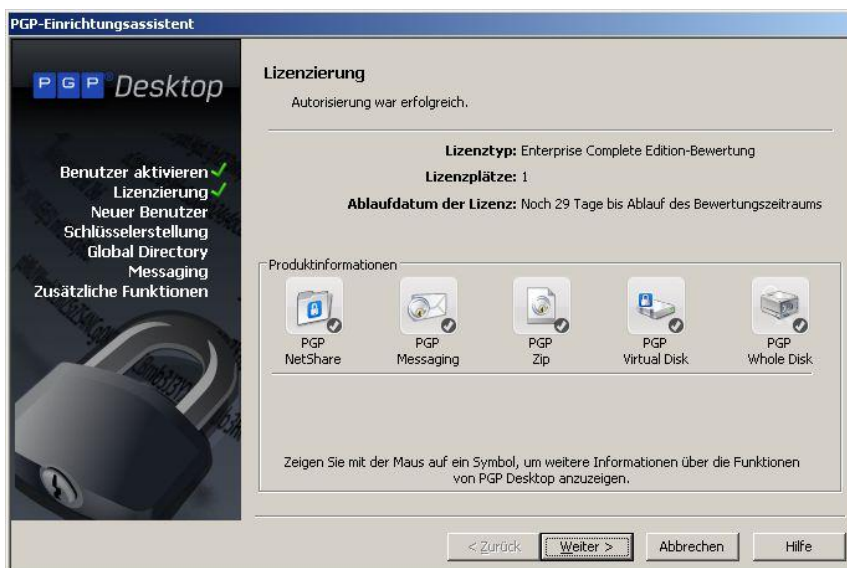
PGP-Einrichtungsassistent

PGP Desktop

Benutzer aktivieren
Lizenzierung
Neuer Benutzer
Schlüsselerstellung
Global Directory
Messaging
Zusätzliche Funktionen

Lizenzierung
Autorisierung war erfolgreich.

Lizenztyp: Enterprise Complete Edition-Bewertung
Lizenzplätze: 1
Ablaufdatum der Lizenz: Noch 29 Tage bis Ablauf des Bewertungszeitraums

Produktinformationen

PGP NetShare
PGP Messaging
PGP Zip
PGP Virtual Disk
PGP Whole Disk

Zeigen Sie mit der Maus auf ein Symbol, um weitere Informationen über die Funktionen von PGP Desktop anzuzeigen.

< Zurück | Weiter > | Abbrechen | Hilfe